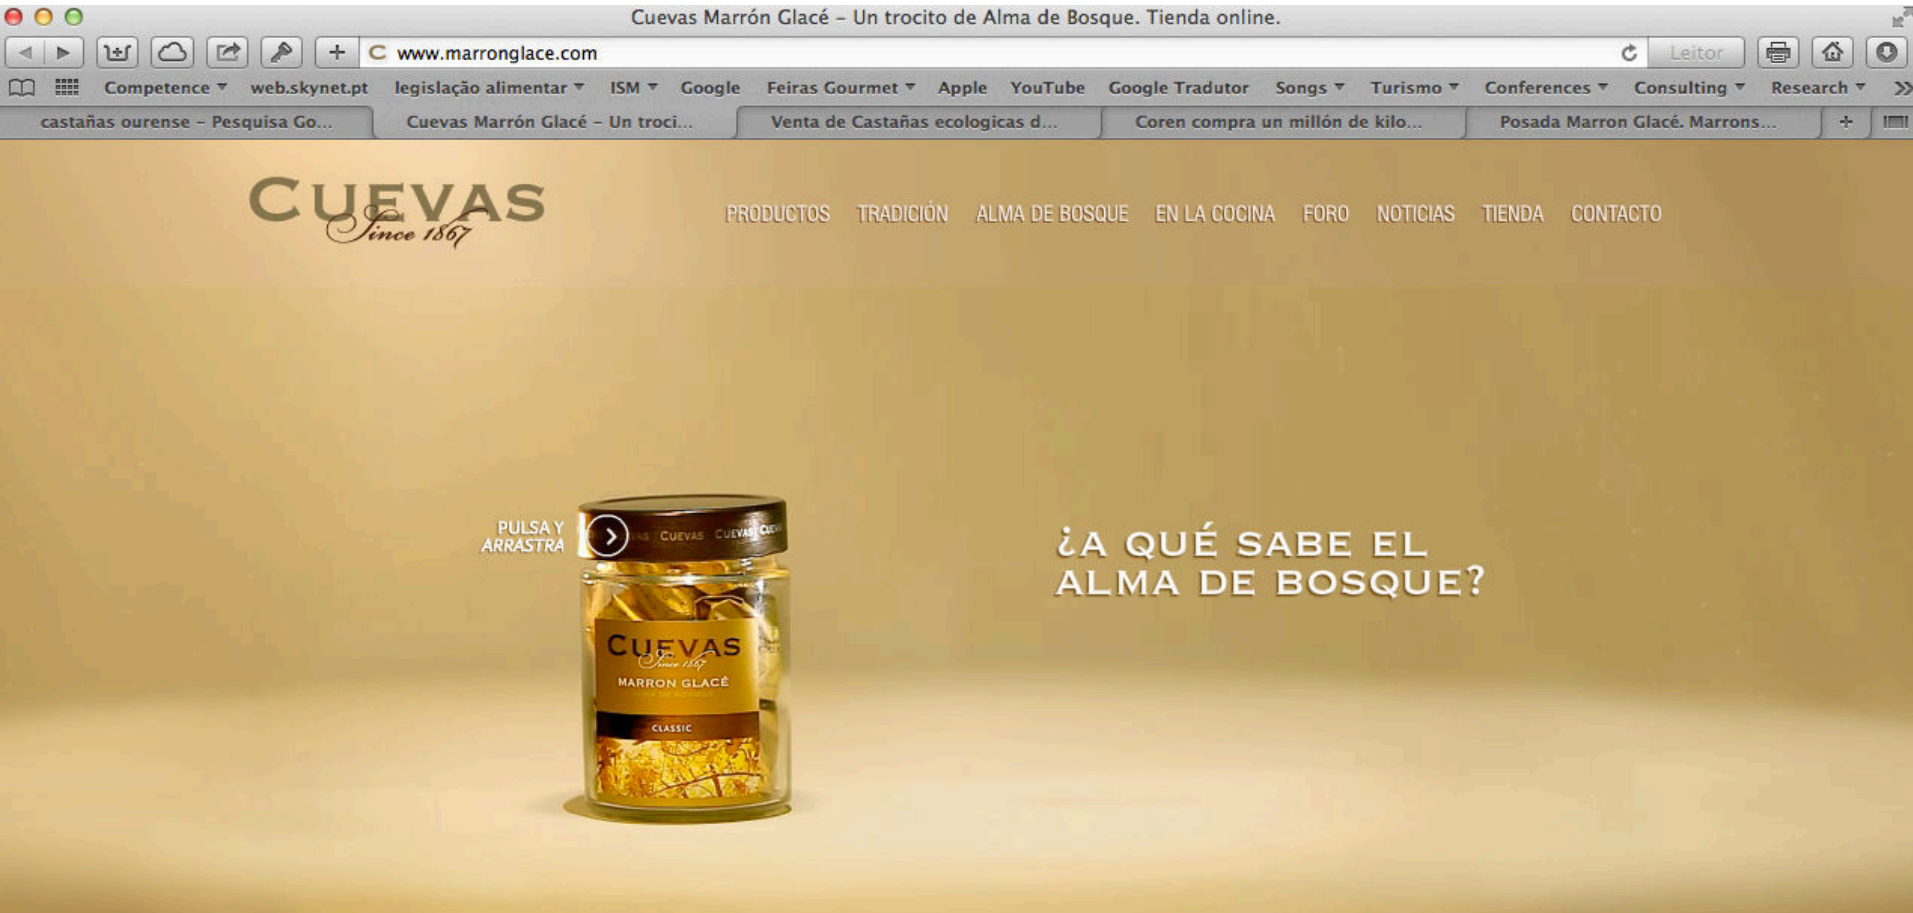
Cuevas Marrón Glacé – Un trocito de Alma de Bosque. Tienda online.

www.marronglace.com

Leitor

Competence ▾ web.skynet.pt legislação alimentar ▾ ISM ▾ Google Feiras Gourmet ▾ Apple YouTube Google Tradutor Songs ▾ Turismo ▾ Conferences ▾ Consulting ▾ Research ▾

castañas ourense – Pesquisa Go... | Cuevas Marrón Glacé – Un troci... | Venta de Castañas ecologicas d... | Coren compra un millón de kilo... | Posada Marron Glacé. Marrons...

CUEVAS Since 1867

PRODUCTOS TRADICIÓN ALMA DE BOSQUE EN LA COCINA FORO NOTICIAS TIENDA CONTACTO

PULSA Y ARRASTRA

CUEVAS CUEVAS CUEVAS

CUEVAS Since 1867 MARRON GLACÉ ALMA DE BOSQUE CLASSIC

¿A QUÉ SABE EL ALMA DE BOSQUE?